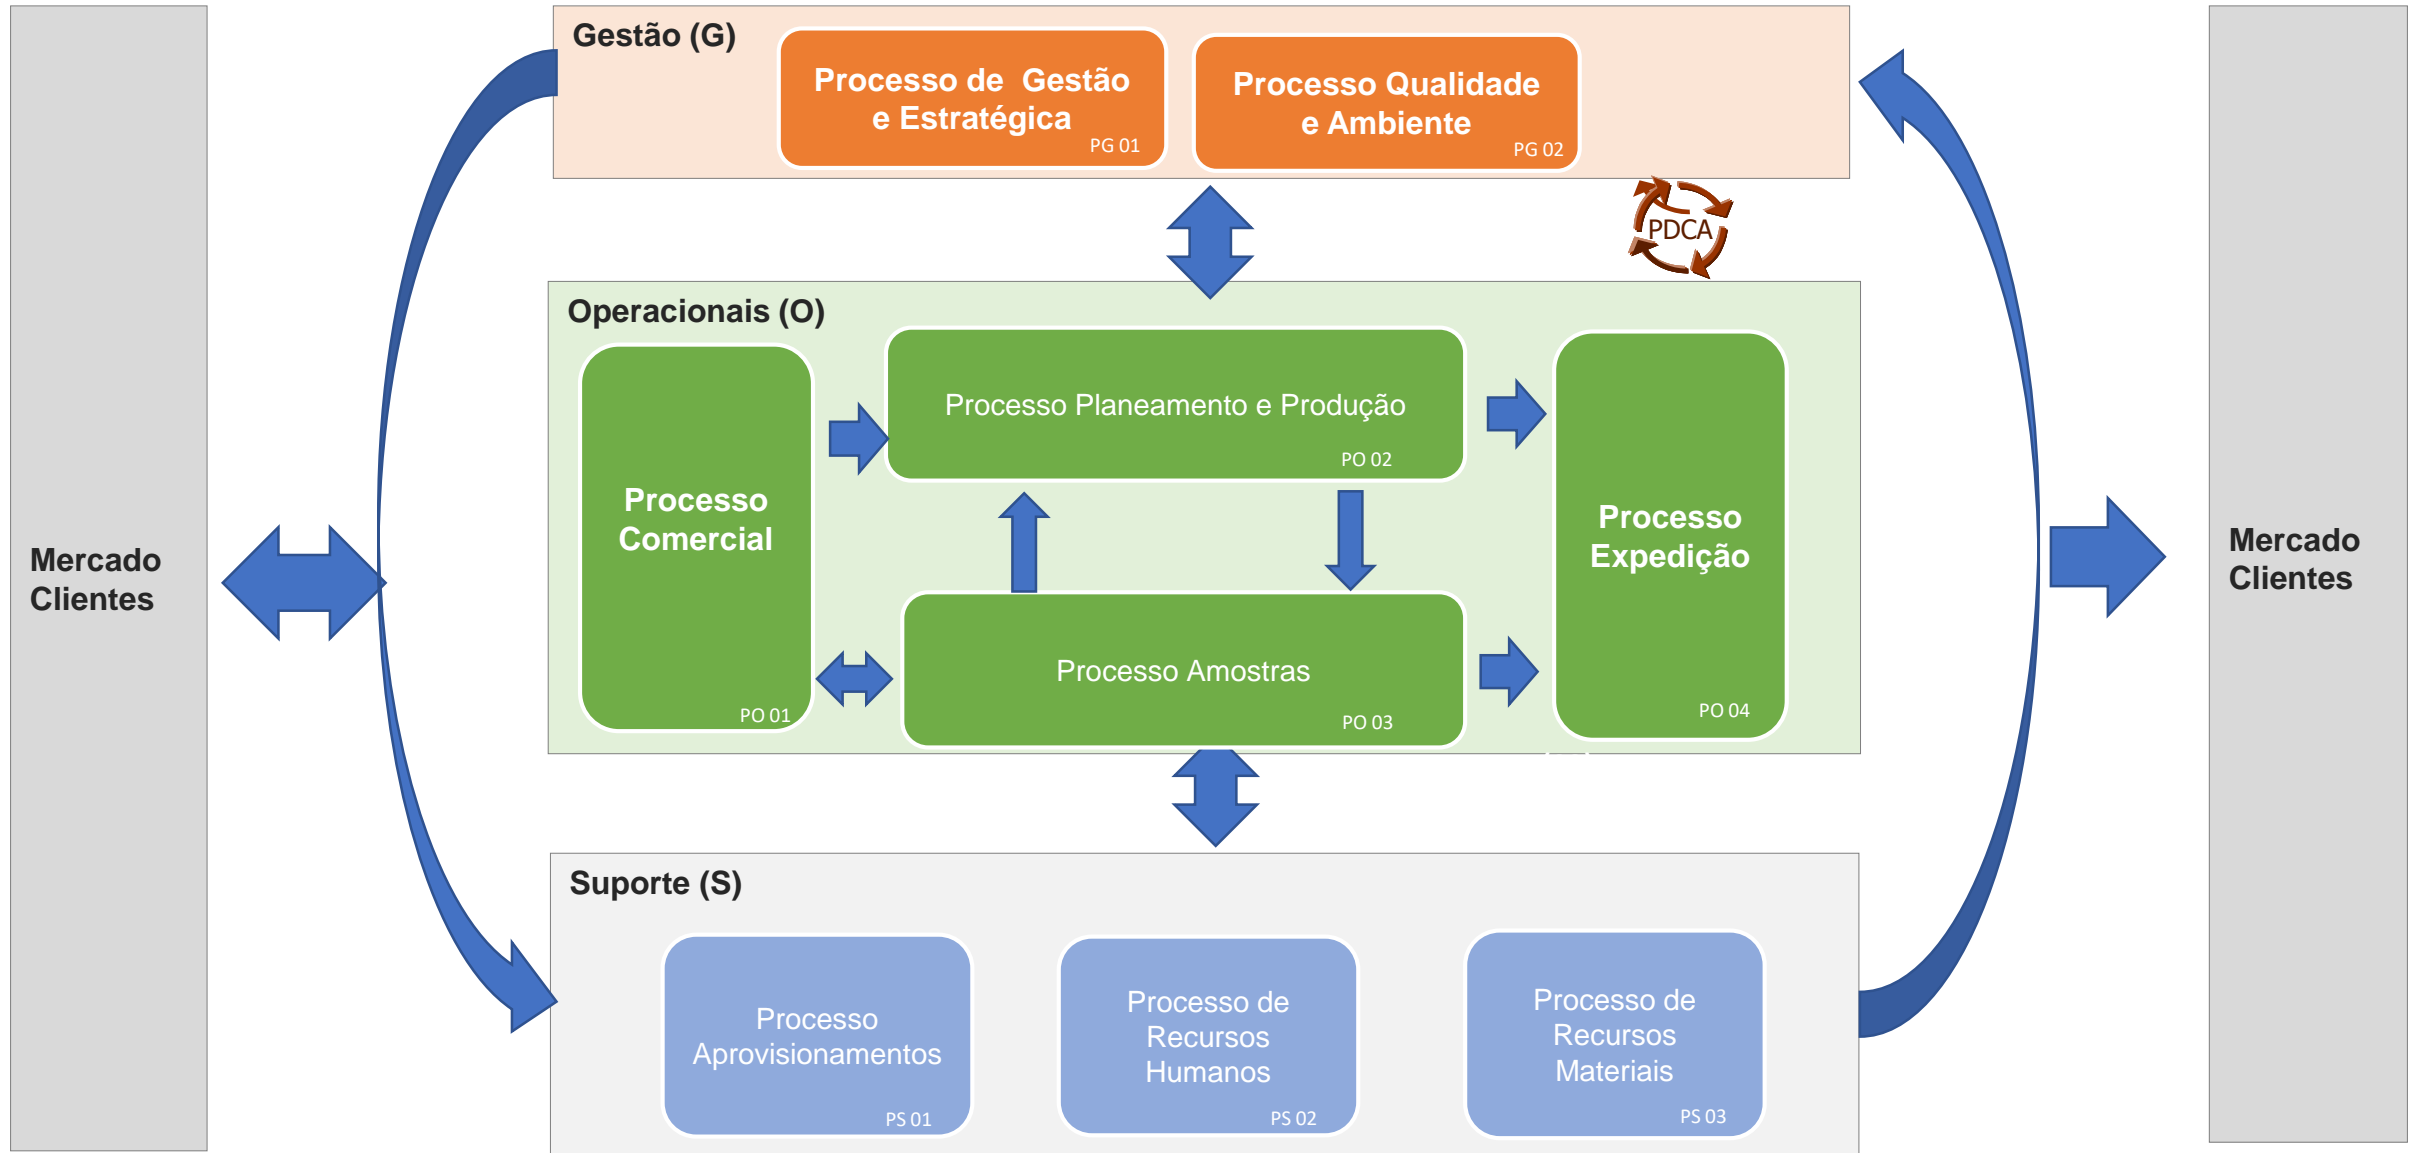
Mercado Clientes

Gestão (G)

Processo de Gestão e Estratégica
PG 01

Processo Qualidade e Ambiente
PG 02

PDCA

Operacionais (O)

Processo Comercial
PO 01

Processo Planeamento e Produção
PO 02

Processo Amostras
PO 03

Processo Expedição
PO 04

Suporte (S)

Processo Aprovisionamentos
PS 01

Processo de Recursos Humanos
PS 02

Processo de Recursos Materiais
PS 03

Mercado Clientes